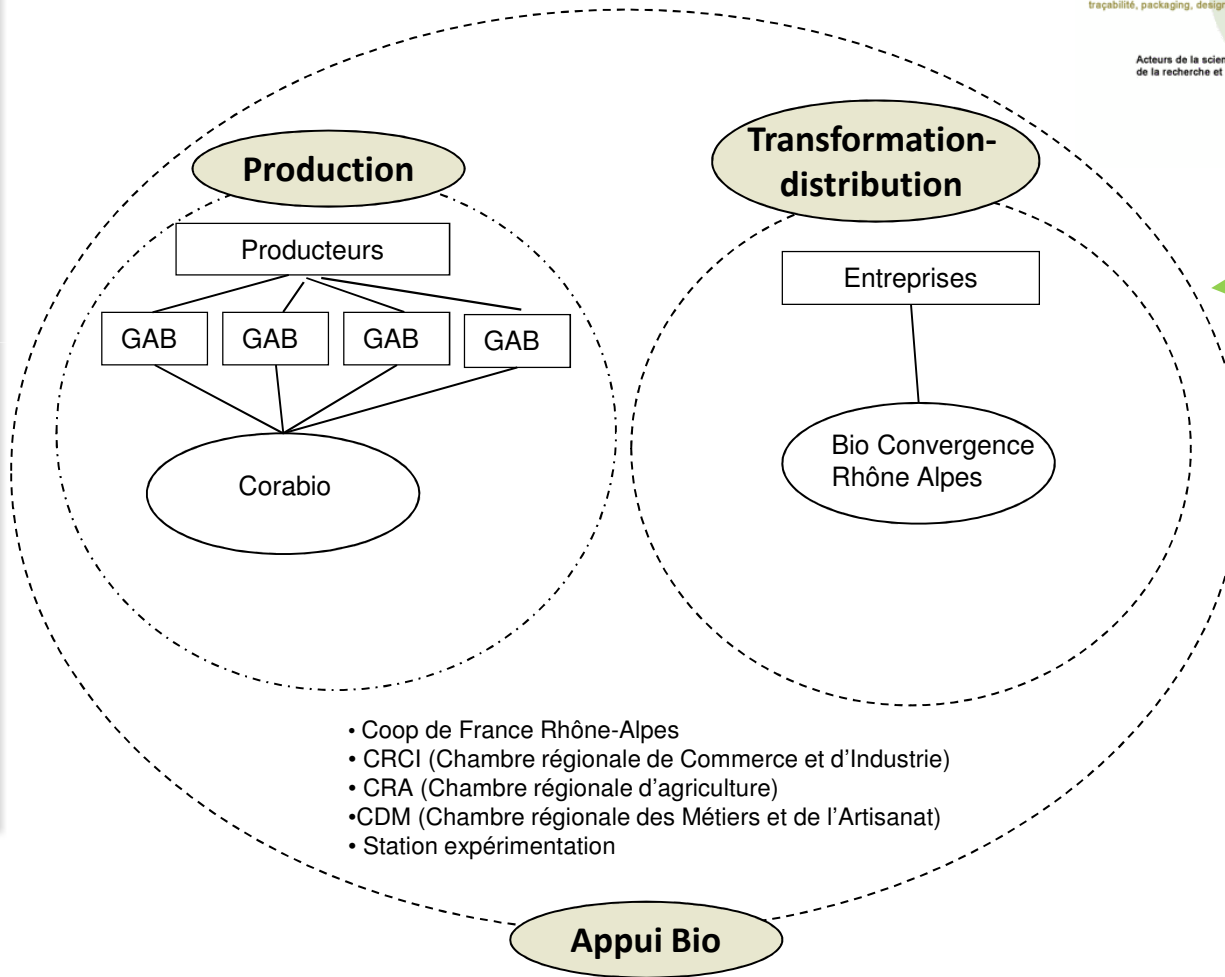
traçabilité, packaging, desig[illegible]

Acteurs de la scien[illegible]
de la recherche et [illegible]

Production

Producteurs

GAB

GAB

GAB

GAB

Corabio

Transformation-distribution

Entreprises

Bio Convergence Rhône Alpes

• Coop de France Rhône-Alpes
• CRCI (Chambre régionale de Commerce et d'Industrie)
• CRA (Chambre régionale d'agriculture)
•CDM (Chambre régionale des Métiers et de l'Artisanat)
• Station expérimentation

Appui Bio